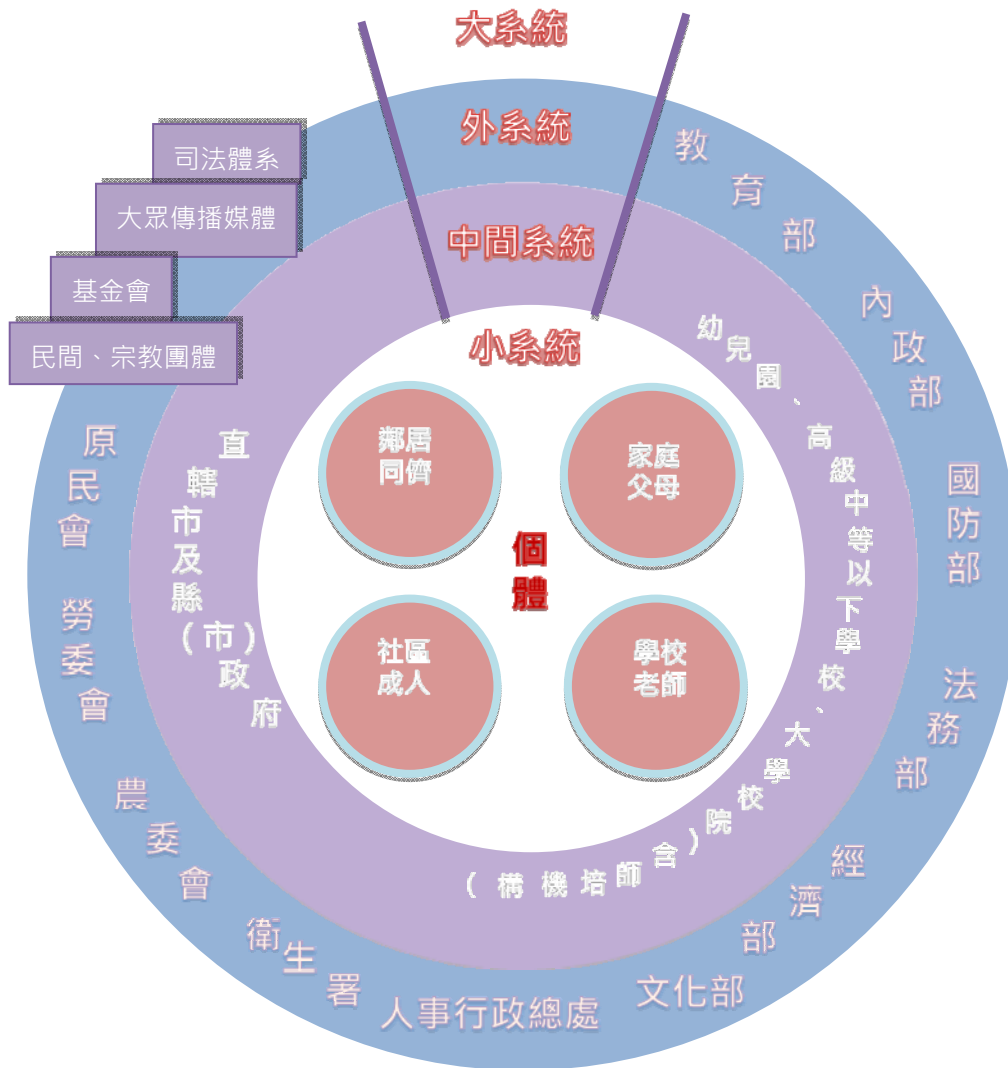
大系統

外系統

中間系統

小系統

司法體系

大眾傳播媒體

基金會

民間、宗教團體

教育部

內政部

國防部

法務部

經濟部

文化部

人事行政總處

衛生署

農委會

勞委會

原民會

直轄市及縣（市）政府

幼兒園、高級中等以下學校、大學校院（含師培機構）

鄰居同儕

家庭父母

個體

社區成人

學校老師